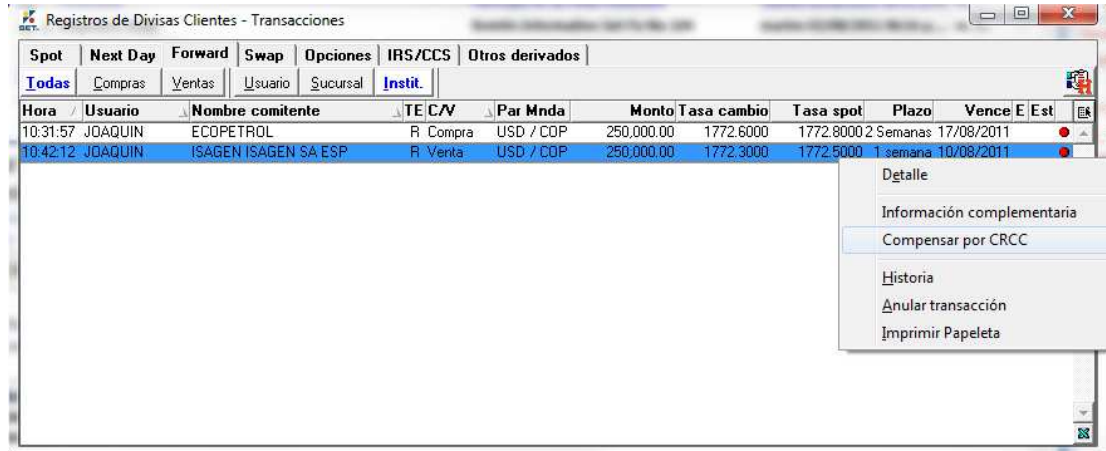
Registros de Divisas Clientes - Transacciones

Spot | Next Day | Forward | Swap | Opciones | IRS/CCS | Otros derivados

Todas | Compras | Ventas | Usuario | Sucursal | Instit.

| Hora | Usuario | Nombre comitente | TE | C/V | Par Mnda | Monto | Tasa cambio | Tasa spot | Plazo | Vence | E | Est |
|---|---|---|---|---|---|---|---|---|---|---|---|---|
| 10:31:57 | JOAQUIN | ECOPETROL | R | Compra | USD / COP | 250,000.00 | 1772.6000 | 1772.8000 | 2 Semanas | 17/08/2011 | | |
| 10:42:12 | JOAQUIN | ISAGEN ISAGEN SA ESP | R | Venta | USD / COP | 250,000.00 | 1772.3000 | 1772.5000 | 1 semana | 10/08/2011 | | |

Detalle
Información complementaria
Compensar por CRCC
Historia
Anular transacción
Imprimir Papeleta